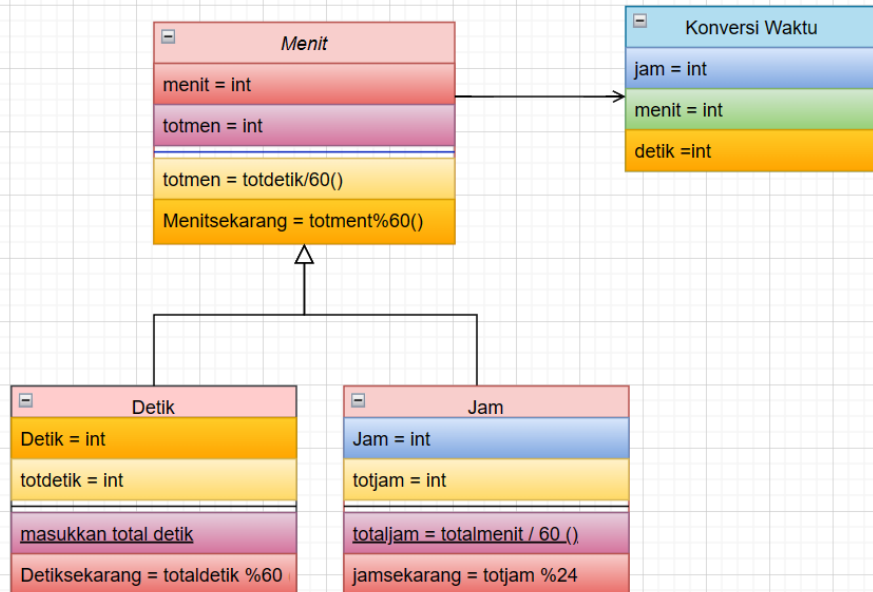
Menit

menit = int

totmen = int

totmen = totdetik/60()

Menitsekarang = totment%60()

Konversi Waktu

jam = int

menit = int

detik =int

Detik

Detik = int

totdetik = int

masukkan total detik

Detiksekarang = totaldetik %60

Jam

Jam = int

totjam = int

totaljam = totalmenit / 60 ()

jamsekarang = totjam %24